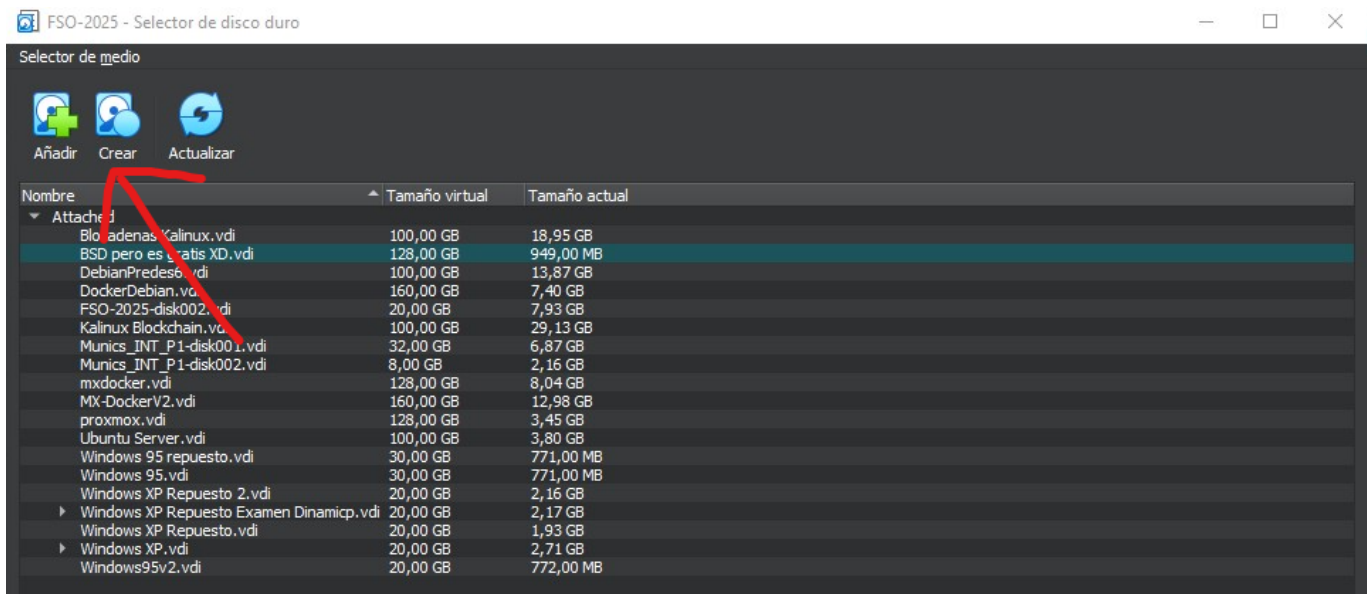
FSO-2025 - Selector de disco duro

Selector de medio

Añadir Crear Actualizar

| Nombre | Tamaño virtual | Tamaño actual |
|---|---|---|
| Attached | | |
| Blo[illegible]adenas Kalinux.vdi | 100,00 GB | 18,95 GB |
| BSD pero es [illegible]atis XD.vdi | 128,00 GB | 949,00 MB |
| DebianPredes6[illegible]vdi | 100,00 GB | 13,87 GB |
| DockerDebian.vd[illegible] | 160,00 GB | 7,40 GB |
| FSO-2025-disk002.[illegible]di | 20,00 GB | 7,93 GB |
| Kalinux Blockchain.vd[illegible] | 100,00 GB | 29,13 GB |
| Munics_INT_P1-disk00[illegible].vdi | 32,00 GB | 6,87 GB |
| Munics_INT_P1-disk002.vdi | 8,00 GB | 2,16 GB |
| mxdocker.vdi | 128,00 GB | 8,04 GB |
| MX-DockerV2.vdi | 160,00 GB | 12,98 GB |
| proxmox.vdi | 128,00 GB | 3,45 GB |
| Ubuntu Server.vdi | 100,00 GB | 3,80 GB |
| Windows 95 repuesto.vdi | 30,00 GB | 771,00 MB |
| Windows 95.vdi | 30,00 GB | 771,00 MB |
| Windows XP Repuesto 2.vdi | 20,00 GB | 2,16 GB |
| Windows XP Repuesto Examen Dinamicp.vdi | 20,00 GB | 2,17 GB |
| Windows XP Repuesto.vdi | 20,00 GB | 1,93 GB |
| Windows XP.vdi | 20,00 GB | 2,71 GB |
| Windows95v2.vdi | 20,00 GB | 772,00 MB |